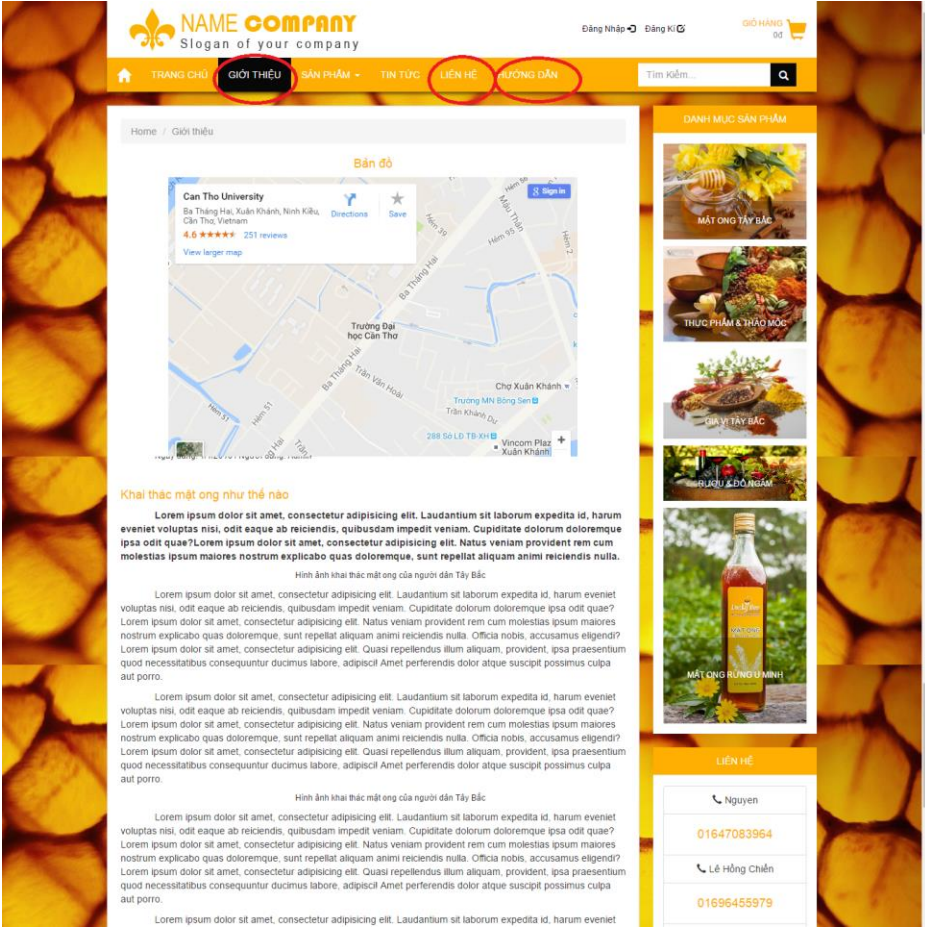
NAME COMPANY
Slogan of your company

Đăng Nhập Đăng Kí

GIỎ HÀNG
0đ

TRANG CHỦ GIỚI THIỆU SẢN PHẨM TIN TỨC LIÊN HỆ HƯỚNG DẪN

Tìm Kiếm...

Home / Giới thiệu

Bản đồ

Can Tho University
Ba Tháng Hai, Xuân Khánh, Ninh Kiều, Cần Thơ, Vietnam
4.6 ★★★★★ 251 reviews
View larger map
Directions Save
Sign in

Trường Đại học Cần Thơ
Ba Tháng Hai
Trần Văn Hoài
Chợ Xuân Khánh
Trường MN Bông Sen
Trần Khánh Dư
288 Sở LĐ TB-XH
Vincom Plaz Xuân Khánh
Hẻm 51
Hẻm 39
Hẻm 95
Mậu Thân
Hẻm 2

Khai thác mật ong như thế nào

Lorem ipsum dolor sit amet, consectetur adipisicing elit. Laudantium sit laborum expedita id, harum eveniet voluptas nisi, odit eaque ab reiciendis, quibusdam impedit veniam. Cupiditate dolorum doloremque ipsa odit quae?Lorem ipsum dolor sit amet, consectetur adipisicing elit. Natus veniam provident rem cum molestias ipsum maiores nostrum explicabo quas doloremque, sunt repellat aliquam animi reiciendis nulla.

Hình ảnh khai thác mật ong của người dân Tây Bắc

Lorem ipsum dolor sit amet, consectetur adipisicing elit. Laudantium sit laborum expedita id, harum eveniet voluptas nisi, odit eaque ab reiciendis, quibusdam impedit veniam. Cupiditate dolorum doloremque ipsa odit quae? Lorem ipsum dolor sit amet, consectetur adipisicing elit. Natus veniam provident rem cum molestias ipsum maiores nostrum explicabo quas doloremque, sunt repellat aliquam animi reiciendis nulla. Officia nobis, accusamus eligendi? Lorem ipsum dolor sit amet, consectetur adipisicing elit. Quasi repellendus illum aliquam, provident, ipsa praesentium quod necessitatibus consequuntur ducimus labore, adipisci! Amet perferendis dolor atque suscipit possimus culpa aut porro.

Lorem ipsum dolor sit amet, consectetur adipisicing elit. Laudantium sit laborum expedita id, harum eveniet voluptas nisi, odit eaque ab reiciendis, quibusdam impedit veniam. Cupiditate dolorum doloremque ipsa odit quae? Lorem ipsum dolor sit amet, consectetur adipisicing elit. Natus veniam provident rem cum molestias ipsum maiores nostrum explicabo quas doloremque, sunt repellat aliquam animi reiciendis nulla. Officia nobis, accusamus eligendi? Lorem ipsum dolor sit amet, consectetur adipisicing elit. Quasi repellendus illum aliquam, provident, ipsa praesentium quod necessitatibus consequuntur ducimus labore, adipisci! Amet perferendis dolor atque suscipit possimus culpa aut porro.

Hình ảnh khai thác mật ong của người dân Tây Bắc

Lorem ipsum dolor sit amet, consectetur adipisicing elit. Laudantium sit laborum expedita id, harum eveniet voluptas nisi, odit eaque ab reiciendis, quibusdam impedit veniam. Cupiditate dolorum doloremque ipsa odit quae? Lorem ipsum dolor sit amet, consectetur adipisicing elit. Natus veniam provident rem cum molestias ipsum maiores nostrum explicabo quas doloremque, sunt repellat aliquam animi reiciendis nulla. Officia nobis, accusamus eligendi? Lorem ipsum dolor sit amet, consectetur adipisicing elit. Quasi repellendus illum aliquam, provident, ipsa praesentium quod necessitatibus consequuntur ducimus labore, adipisci! Amet perferendis dolor atque suscipit possimus culpa aut porro.

Lorem ipsum dolor sit amet, consectetur adipisicing elit. Laudantium sit laborum expedita id, harum eveniet

DANH MỤC SẢN PHẨM
MẬT ONG TÂY BẮC
THỰC PHẨM & THẢO MỘC
GIA VỊ TÂY BẮC
RƯỢU & ĐỒ NGÂM
MẬT ONG RỪNG U MINH

LIÊN HỆ
Nguyen
01647083964
Lê Hồng Chiến
01696455979